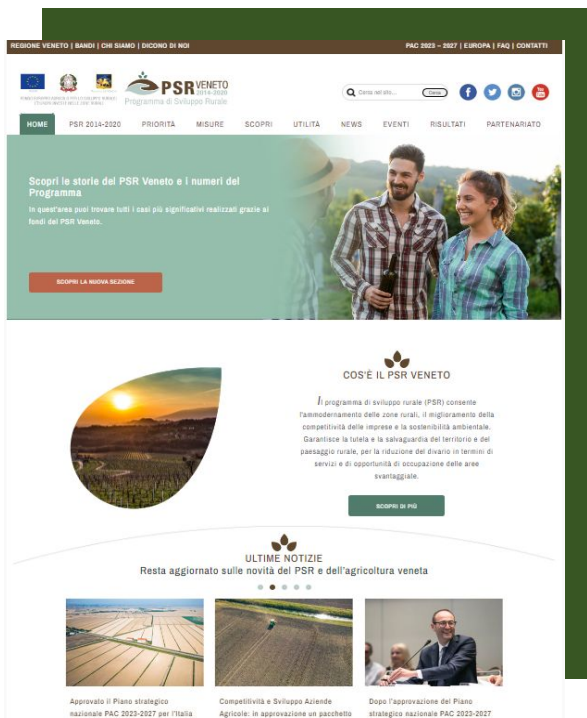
REGIONE VENETO | BANDI | CHI SIAMO | DICONO DI NOI

PAC 2023 – 2027 | EUROPA | FAQ | CONTATTI

PSR VENETO 2014-2020
Programma di Sviluppo Rurale

Cerca nel sito...

Cerca

HOME

PSR 2014-2020

PRIORITÀ

MISURE

SCOPRI

UTILITÀ

NEWS

EVENTI

RISULTATI

PARTENARIATO

Scopri le storie del PSR Veneto e i numeri del Programma

In quest'area puoi trovare tutti i casi più significativi realizzati grazie ai fondi del PSR Veneto.

SCOPRI LA NUOVA SEZIONE

COS'È IL PSR VENETO

Il programma di sviluppo rurale (PSR) consente l'ammodernamento delle zone rurali, il miglioramento della competitività delle imprese e la sostenibilità ambientale. Garantisce la tutela e la salvaguardia del territorio e del paesaggio rurale, per la riduzione del divario in termini di servizi e di opportunità di occupazione delle aree svantaggiate.

SCOPRI DI PIÙ

ULTIME NOTIZIE

Resta aggiornato sulle novità del PSR e dell'agricoltura veneta

Approvato il Piano strategico nazionale PAC 2023-2027 per l'Italia

Competitività e Sviluppo Aziende Agricole: in approvazione un pacchetto

Dopo l'approvazione del Piano strategico nazionale PAC 2023-2027